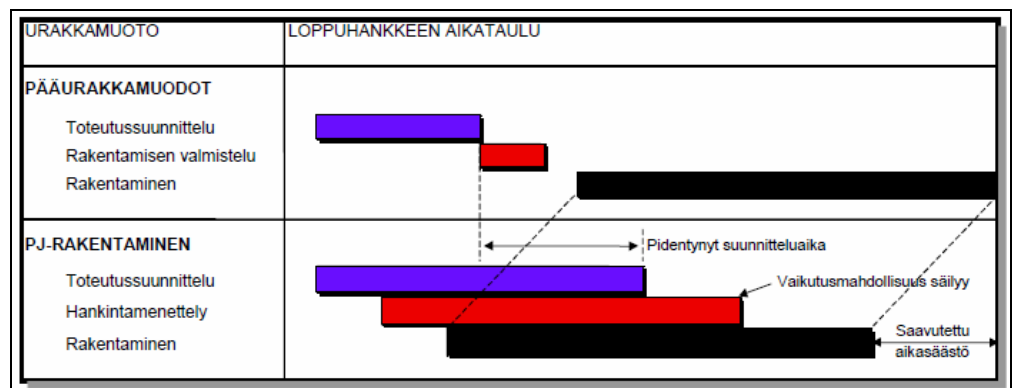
| URAKKAMUOTO | LOPPUHANKKEEN AIKATAULU |
|---|---|
| **PÄÄURAKKAMUODOT** | |
| Toteutussuunnittelu | |
| Rakentamisen valmistelu | |
| Rakentaminen | |
| **PJ-RAKENTAMINEN** | Pidentynyt suunnitteluaika |
| Toteutussuunnittelu | Vaikutusmahdollisuus säilyy |
| Hankintamenettely | |
| Rakentaminen | Saavutettu aikasäästö |